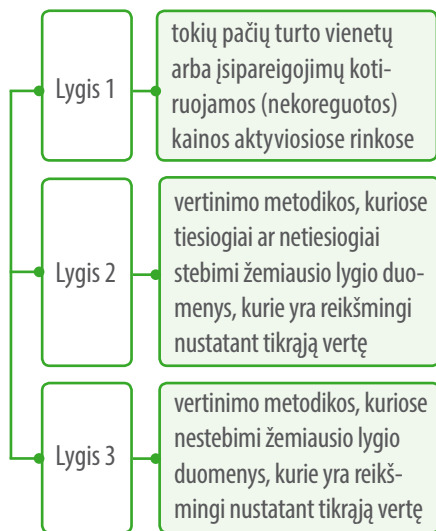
Lygis 1

tokių pačių turto vienetų arba įsipareigojimų kotiruojamos (nekoreguotos) kainos aktyviosiose rinkose

Lygis 2

vertinimo metodikos, kuriose tiesiogiai ar netiesiogiai stebimi žemiausio lygio duomenys, kurie yra reikšmingi nustatant tikrąją vertę

Lygis 3

vertinimo metodikos, kuriose nestebimi žemiausio lygio duomenys, kurie yra reikšmingi nustatant tikrąją vertę